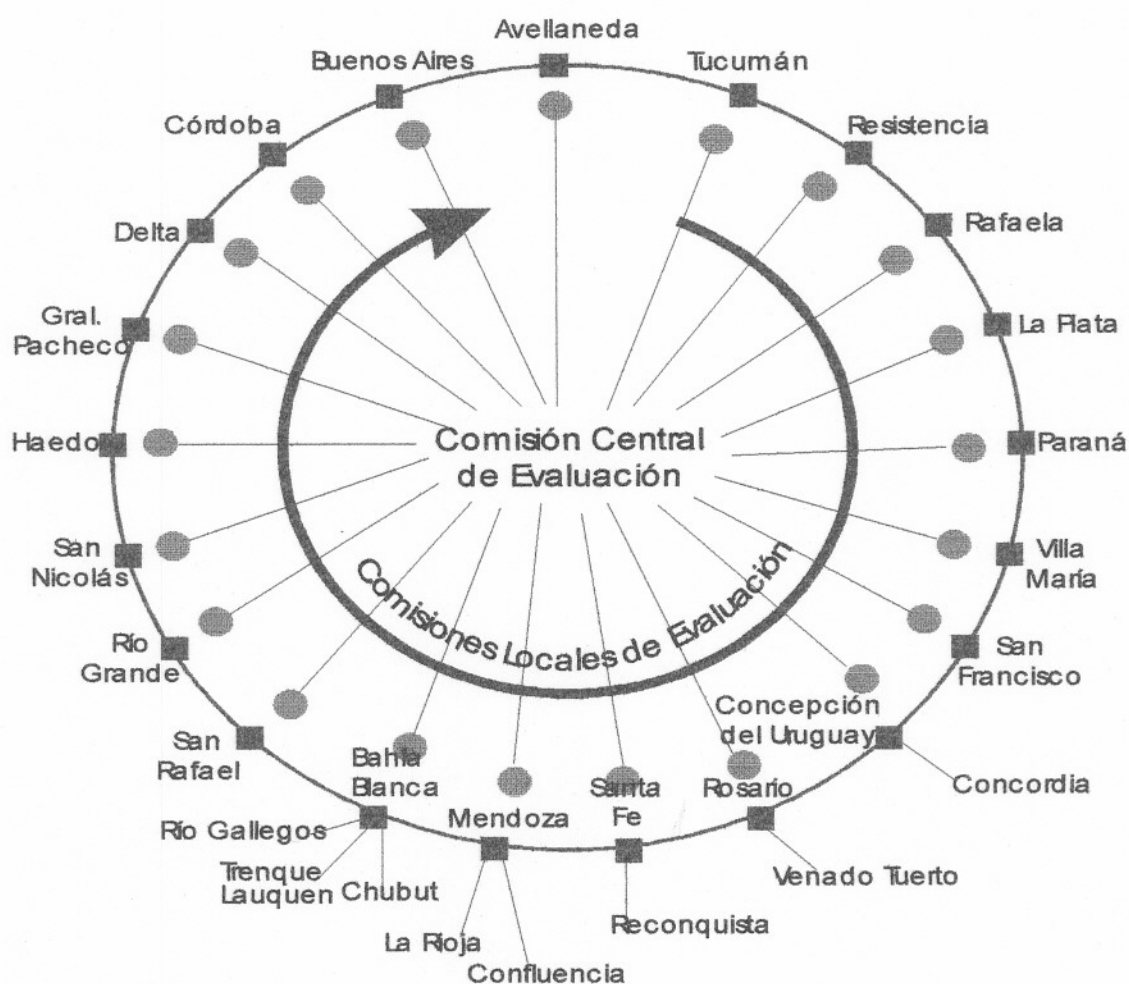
Avellaneda
Buenos Aires
Tucumán
Córdoba
Resistencia
Delta
Rafaela
Gral. Pacheco
La Plata
Haedo
Comisión Central de Evaluación
Paraná
San Nicolás
Villa María
Comisiones Locales de Evaluación
Río Grande
San Francisco
Concepción del Uruguay
San Rafael
Bahía Blanca
Concordia
Santa Fe
Rosario
Río Gallegos
Mendoza
Trenque Lauquen
Chubut
Venado Tuerto
Reconquista
La Rioja
Confluencia